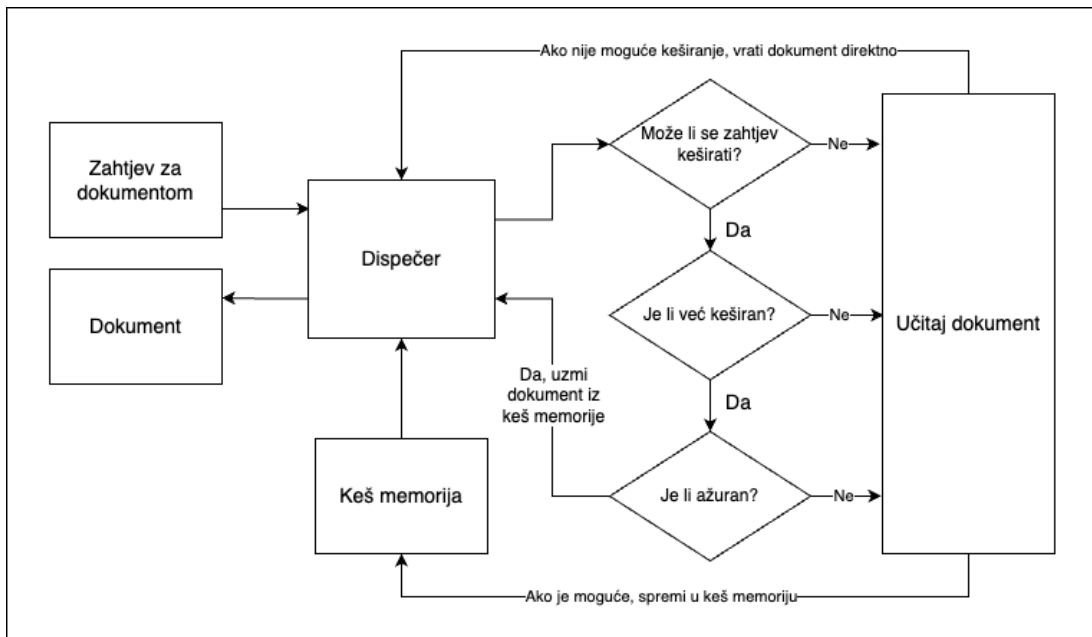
Ako nije moguće keširanje, vrati dokument direktno

Zahtjev za dokumentom

Dispečer

Dokument

Keš memorija

Može li se zahtjev keširati?

Ne

Da

Je li već keširan?

Ne

Da

Je li ažuran?

Ne

Da, uzmi dokument iz keš memorije

Učitaj dokument

Ako je moguće, spremi u keš memoriju